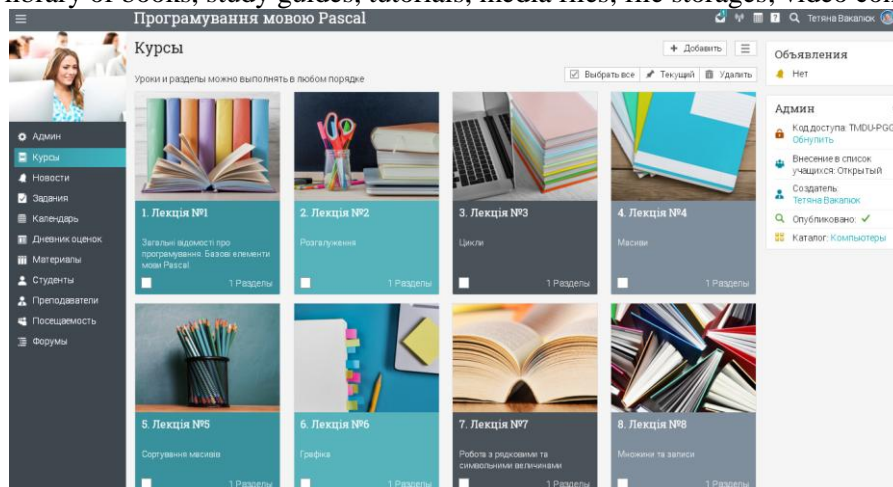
library of books, study guides, tutorials, media files, file storages, video con

Програмування мовою Pascal

Тетяна Вакалюк

Курсы

+ Добавить

Уроки и разделы можно выполнять в любом порядке

Выбрать все | Текущий | Удалить

Админ
Курсы
Новости
Задания
Календарь
Дневник оценок
Материалы
Студенты
Преподаватели
Посещаемость
Форумы

1. Лекція №1
Загальні відомості про програмування. Базові елементи мови Pascal
1 Разделы

2. Лекція №2
Розгалуження
1 Разделы

3. Лекція №3
Цикли
1 Разделы

4. Лекція №4
Масиви
1 Разделы

5. Лекція №5
Сортування масивів
1 Разделы

6. Лекція №6
Графіка
1 Разделы

7. Лекція №7
Робота з рядковими та символьними величинами
1 Разделы

8. Лекція №8
Множини та записи
1 Разделы

Объявления
Нет

Админ
Код доступа: TMDU-PGC
Обнулить
Внесение в список учащихся: Открытый
Создатель
Тетяна Вакалюк
Опубликовано: ✓
Каталог: Компьютеры